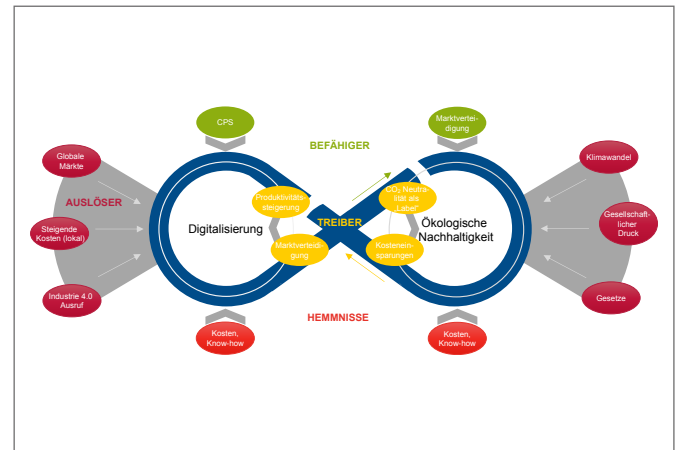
CPS

Marktverteidigung

BEFÄHIGER

Globale Märkte

AUSLÖSER

Steigende Kosten (lokal)

Industrie 4.0 Ausruf

Produktivitätssteigerung

Digitalisierung

Marktverteidigung

TREIBER

$CO_2$ Neutralität als "Label"

Kosteneinsparungen

Ökologische Nachhaltigkeit

Klimawandel

Gesellschaftlicher Druck

Gesetze

HEMMNISSE

Kosten, Know-how

Kosten, Know-how